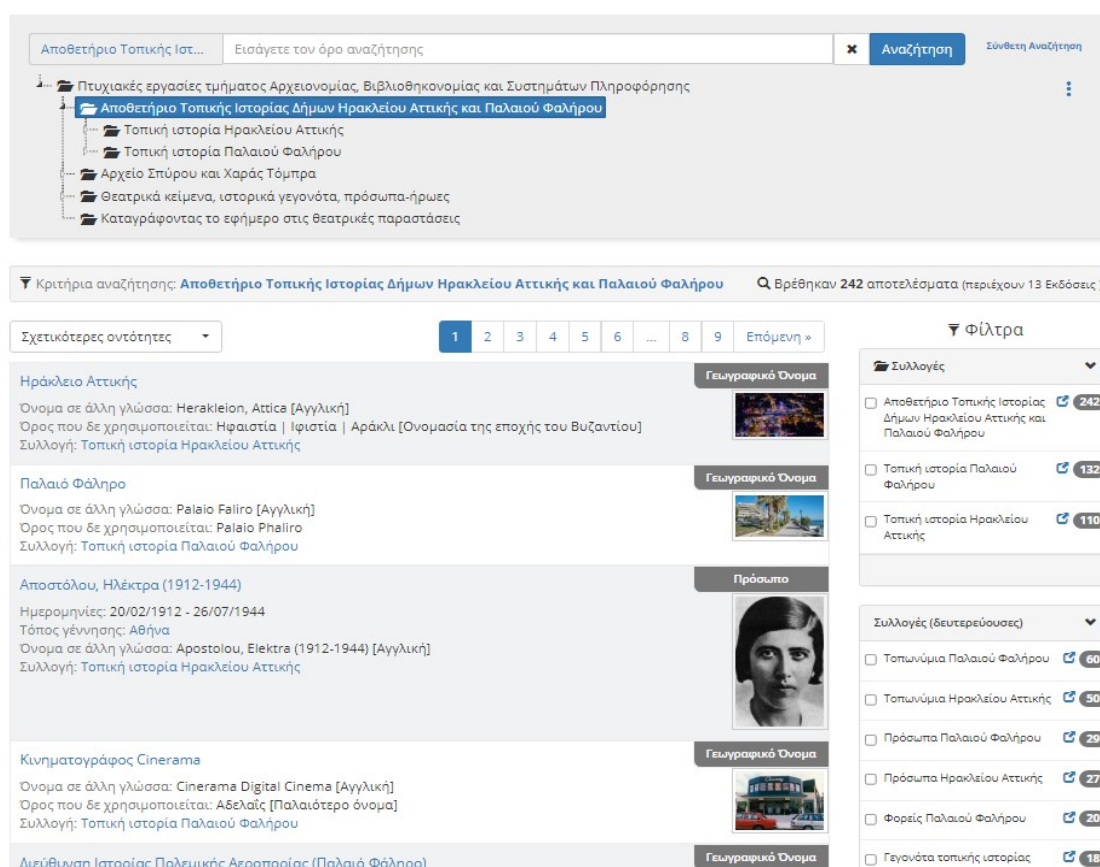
Αποθετήριο Τοπικής Ιστ... Εισάγετε τον όρο αναζήτησης ✖ Αναζήτηση Σύνθετη Αναζήτηση

Πτυχιακές εργασίες τμήματος Αρχειονομίας, Βιβλιοθηκονομίας και Συστημάτων Πληροφόρησης
Αποθετήριο Τοπικής Ιστορίας Δήμων Ηρακλείου Αττικής και Παλαιού Φαλήρου
Τοπική ιστορία Ηρακλείου Αττικής
Τοπική ιστορία Παλαιού Φαλήρου
Αρχείο Σπύρου και Χαράς Τόμπρα
Θεατρικά κείμενα, ιστορικά γεγονότα, πρόσωπα-ήρωες
Καταγράφοντας το εφήμερο στις θεατρικές παραστάσεις

Κριτήρια αναζήτησης: Αποθετήριο Τοπικής Ιστορίας Δήμων Ηρακλείου Αττικής και Παλαιού Φαλήρου

Βρέθηκαν 242 αποτελέσματα (περιέχουν 13 Εκδόσεις)

Σχετικότερες οντότητες

1 2 3 4 5 6 ... 8 9 Επόμενη »

Φίλτρα

Γεωγραφικό Όνομα
Ηράκλειο Αττικής
Όνομα σε άλλη γλώσσα: Herakleion, Attica [Αγγλική]
Όρος που δε χρησιμοποιείται: Ηφαιστία | Ιφιστία | Αράκλι [Ονομασία της εποχής του Βυζαντίου]
Συλλογή: Τοπική ιστορία Ηρακλείου Αττικής

Γεωγραφικό Όνομα
Παλαιό Φάληρο
Όνομα σε άλλη γλώσσα: Palaio Faliro [Αγγλική]
Όρος που δε χρησιμοποιείται: Palaio Phaliro
Συλλογή: Τοπική ιστορία Παλαιού Φαλήρου

Πρόσωπο
Αποστόλου, Ηλέκτρα (1912-1944)
Ημερομηνίες: 20/02/1912 - 26/07/1944
Τόπος γέννησης: Αθήνα
Όνομα σε άλλη γλώσσα: Apostolou, Elektra (1912-1944) [Αγγλική]
Συλλογή: Τοπική ιστορία Ηρακλείου Αττικής

Γεωγραφικό Όνομα
Κινηματογράφος Cinerama
Όνομα σε άλλη γλώσσα: Cinerama Digital Cinema [Αγγλική]
Όρος που δε χρησιμοποιείται: Αδελαΐς [Παλαιότερο όνομα]
Συλλογή: Τοπική ιστορία Παλαιού Φαλήρου

Γεωγραφικό Όνομα
Διεύθυνση Ιστορίας Πολεμικής Αεροπορίας (Παλαιό Φάληρο)

Συλλογές
Αποθετήριο Τοπικής Ιστορίας Δήμων Ηρακλείου Αττικής και Παλαιού Φαλήρου 242
Τοπική ιστορία Παλαιού Φαλήρου 132
Τοπική ιστορία Ηρακλείου Αττικής 110

Συλλογές (δευτερεύουσες)
Τοπωνύμια Παλαιού Φαλήρου 60
Τοπωνύμια Ηρακλείου Αττικής 50
Πρόσωπα Παλαιού Φαλήρου 29
Πρόσωπα Ηρακλείου Αττικής 27
Φορείς Παλαιού Φαλήρου 20
Γεγονότα τοπικής ιστορίας 18